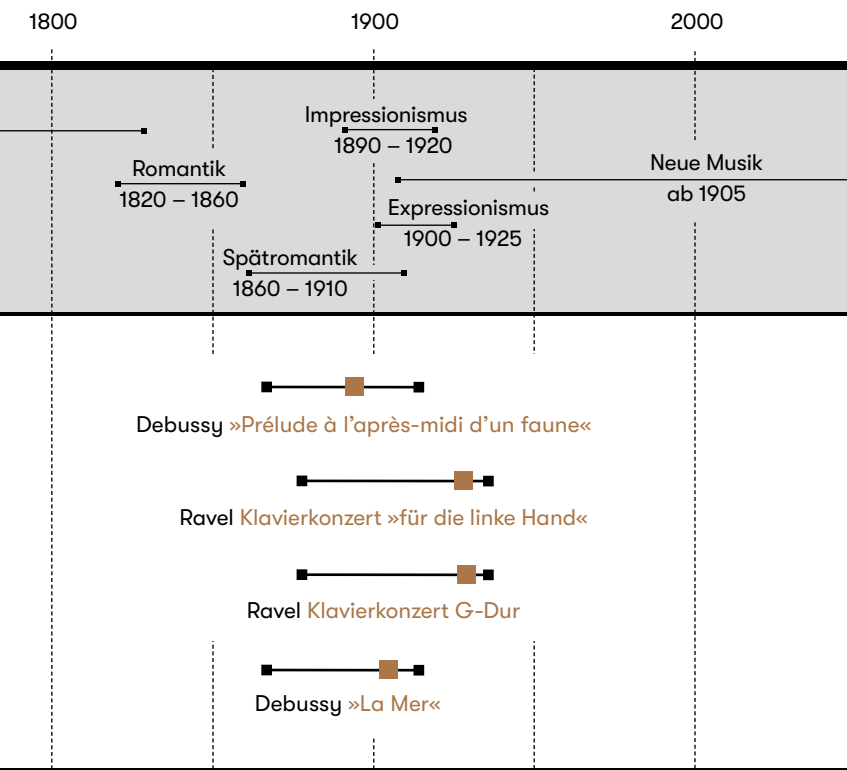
1800
1900
2000

Impressionismus
1890 – 1920

Romantik
1820 – 1860

Neue Musik
ab 1905

Expressionismus
1900 – 1925

Spätromantik
1860 – 1910

Debussy »Prélude à l'après-midi d'un faune«

Ravel Klavierkonzert »für die linke Hand«

Ravel Klavierkonzert G-Dur

Debussy »La Mer«